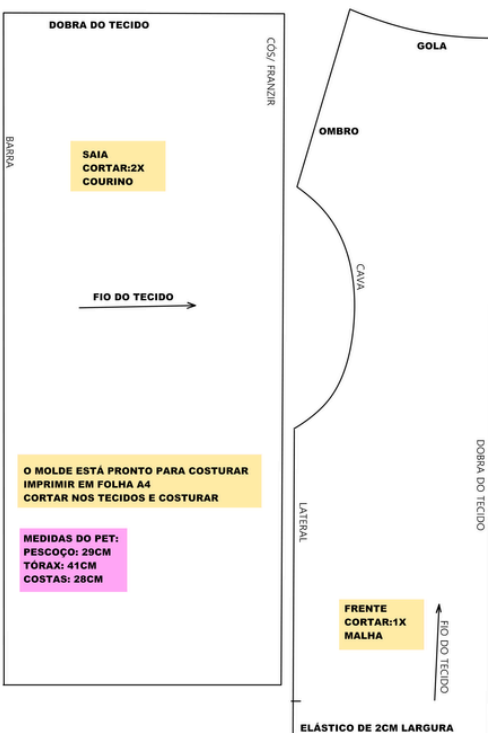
DOBRA DO TECIDO

CÓS/ FRANZIR

BARRA

SAIA
CORTAR:2X
COURINO

FIO DO TECIDO

O MOLDE ESTÁ PRONTO PARA COSTURAR
IMPRIMIR EM FOLHA A4
CORTAR NOS TECIDOS E COSTURAR

MEDIDAS DO PET:
PESCOÇO: 29CM
TÓRAX: 41CM
COSTAS: 28CM

GOLA

OMBRO

CAVA

DOBRA DO TECIDO

LATERAL

FRENTE
CORTAR:1X
MALHA

FIO DO TECIDO

ELÁSTICO DE 2CM LARGURA